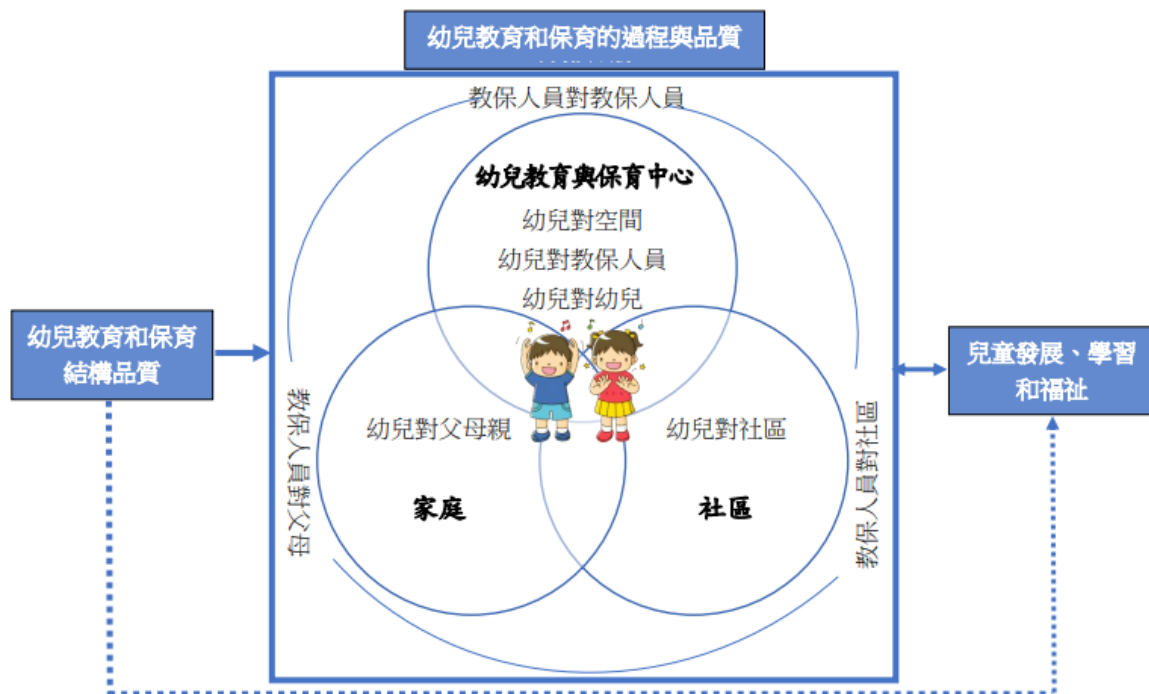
幼兒教育和保育的過程與品質

教保人員對教保人員

幼兒教育與保育中心
幼兒對空間
幼兒對教保人員
幼兒對幼兒

幼兒教育和保育結構品質

教保人員對父母

幼兒對父母親

家庭

幼兒對社區

社區

教保人員對社區

兒童發展、學習和福祉